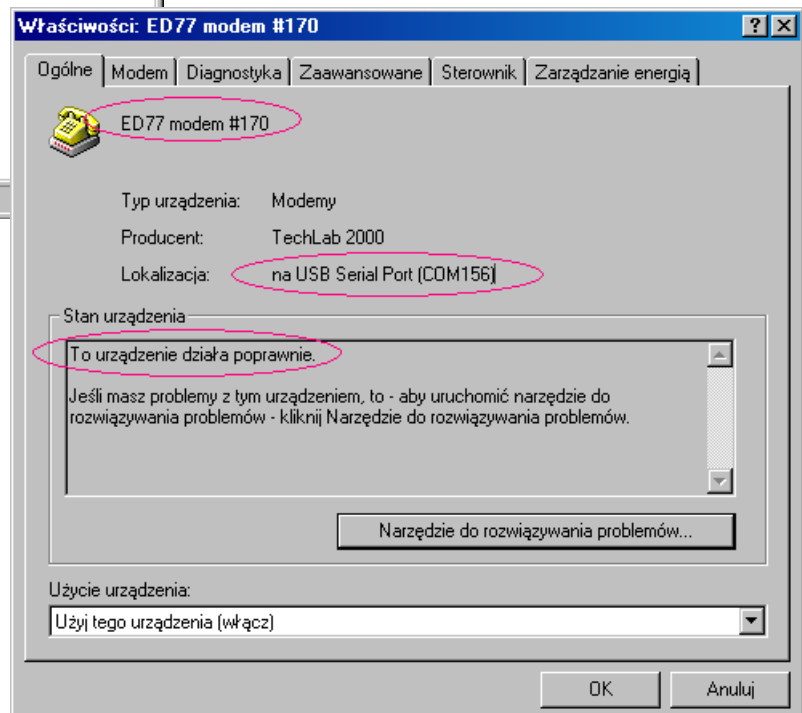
Właściwości: ED77 modem #170

? X

Ogólne | Modem | Diagnostyka | Zaawansowane | Sterownik | Zarządzanie energią

ED77 modem #170

Typ urządzenia: Modemy

Producent: TechLab 2000

Lokalizacja: na USB Serial Port (COM156)

Stan urządzenia

To urządzenie działa poprawnie.

Jeśli masz problemy z tym urządzeniem, to - aby uruchomić narzędzie do rozwiązywania problemów - kliknij Narzędzie do rozwiązywania problemów.

Narzędzie do rozwiązywania problemów...

Użycie urządzenia:

Użyj tego urządzenia (włącz)

OK

Anuluj